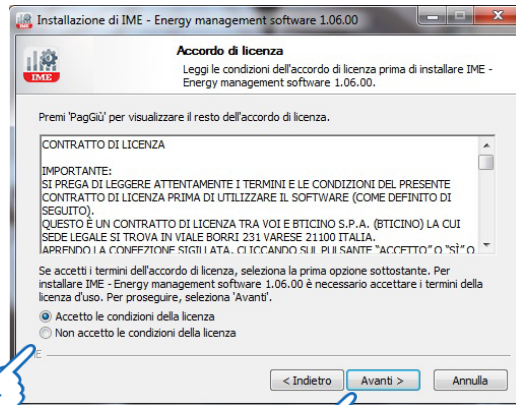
Installazione di IME - Energy management software 1.06.00

IME

Accordo di licenza

Leggi le condizioni dell'accordo di licenza prima di installare IME - Energy management software 1.06.00.

Premi 'PagGiù' per visualizzare il resto dell'accordo di licenza.

CONTRATTO DI LICENZA

IMPORTANTE:
SI PREGA DI LEGGERE ATTENTAMENTE I TERMINI E LE CONDIZIONI DEL PRESENTE CONTRATTO DI LICENZA PRIMA DI UTILIZZARE IL SOFTWARE (COME DEFINITO DI SEGUITO).
QUESTO È UN CONTRATTO DI LICENZA TRA VOI E BTICINO S.P.A. (BTICINO) LA CUI SEDE LEGALE SI TROVA IN VIALE BORRI 231 VARESE 21100 ITALIA.
APRENDO LA CONFEZIONE SIGILLATA, CLICCANDO SUL PULSANTE "ACCETTO" O "SÌ" O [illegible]

Se accetti i termini dell'accordo di licenza, seleziona la prima opzione sottostante. Per installare IME - Energy management software 1.06.00 è necessario accettare i termini della licenza d'uso. Per proseguire, seleziona 'Avanti'.

Accetto le condizioni della licenza
Non accetto le condizioni della licenza

< Indietro
Avanti >
Annulla